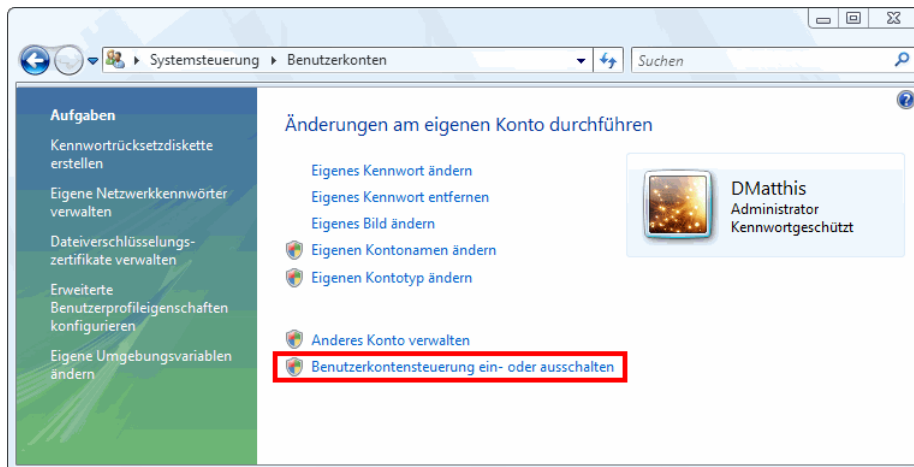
Systemsteuerung ▸ Benutzerkonten

Suchen

Aufgaben

Kennwortrücksetzdiskette erstellen

Eigene Netzwerkkennwörter verwalten

Dateiverschlüsselungszertifikate verwalten

Erweiterte Benutzerprofileigenschaften konfigurieren

Eigene Umgebungsvariablen ändern

Änderungen am eigenen Konto durchführen

Eigenes Kennwort ändern

Eigenes Kennwort entfernen

Eigenes Bild ändern

Eigenen Kontonamen ändern

Eigenen Kontotyp ändern

DMatthis
Administrator
Kennwortgeschützt

Anderes Konto verwalten

Benutzerkontensteuerung ein- oder ausschalten